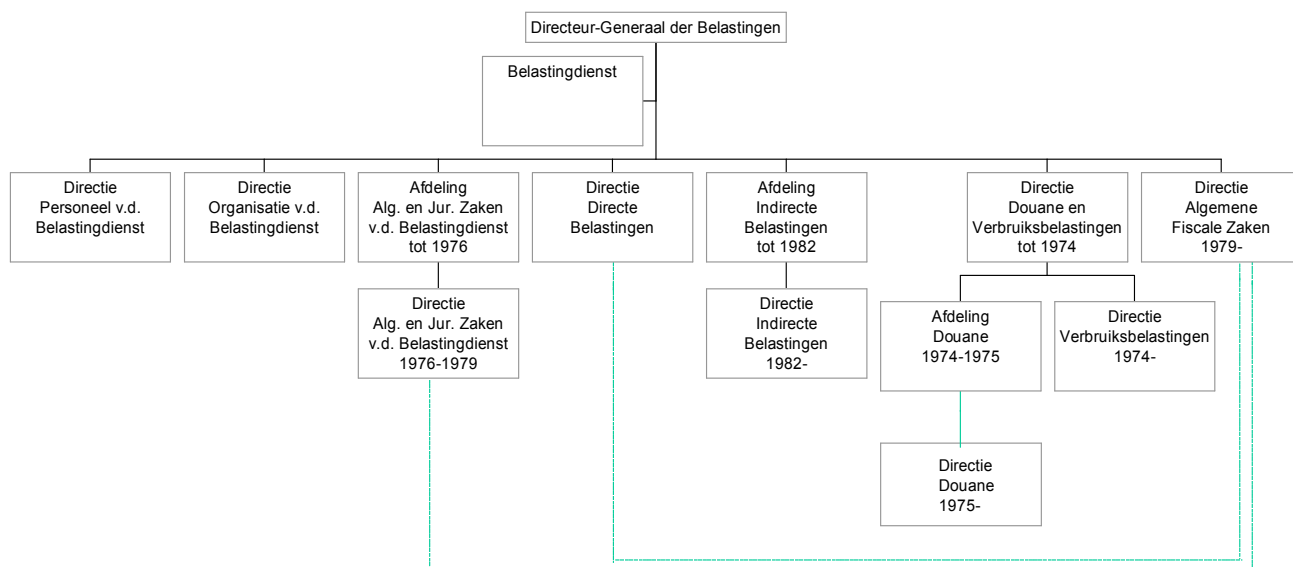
Directeur-Generaal der Belastingen

Belastingdienst

Directie Personeel v.d. Belastingdienst

Directie Organisatie v.d. Belastingdienst

Afdeling Alg. en Jur. Zaken v.d. Belastingdienst tot 1976

Directie Alg. en Jur. Zaken v.d. Belastingdienst 1976-1979

Directie Directe Belastingen

Afdeling Indirecte Belastingen tot 1982

Directie Indirecte Belastingen 1982-

Directie Douane en Verbruiksbelastingen tot 1974

Afdeling Douane 1974-1975

Directie Douane 1975-

Directie Verbruiksbelastingen 1974-

Directie Algemene Fiscale Zaken 1979-